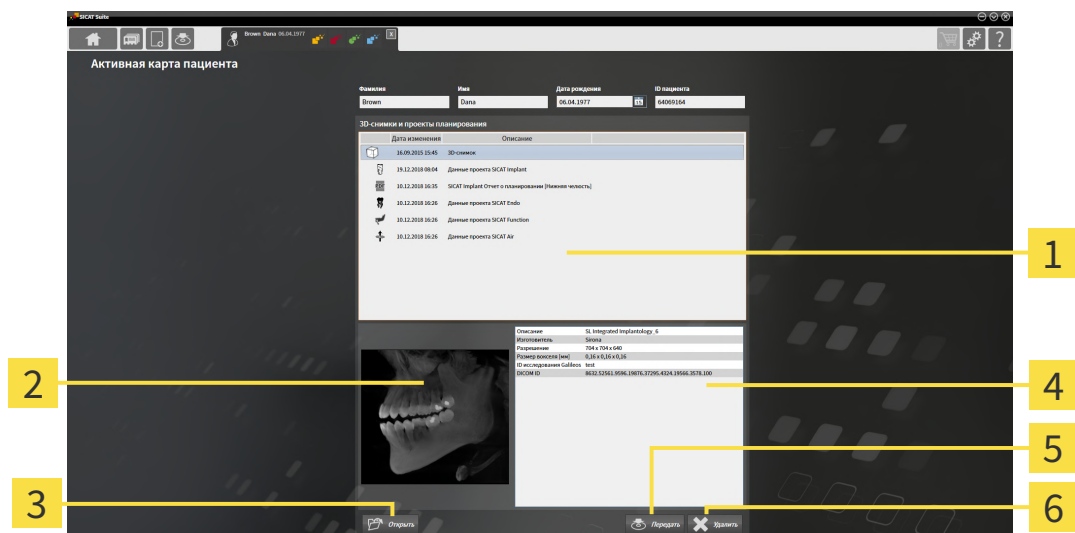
SICAT Suite

Brown Dana 06.04.1977

Активная карта пациента

Фамилия
Brown

Имя
Dana

Дата рождения
06.04.1977

ID пациента
64069164

3D-снимки и проекты планирования

| | Дата изменения | Описание |
|---|---|---|
| | 16.09.2015 15:45 | 3D-снимок |
| | 19.12.2018 08:04 | Данные проекта SICAT Implant |
| | 10.12.2018 16:35 | SICAT Implant Отчет о планировании [Нижняя челюсть] |
| | 10.12.2018 16:26 | Данные проекта SICAT Endo |
| | 10.12.2018 16:26 | Данные проекта SICAT Function |
| | 10.12.2018 16:26 | Данные проекта SICAT Air |

| | |
|---|---|
| Описание | SL Integrated Implantology_6 |
| Изготовитель | Sirona |
| Разрешение | 704 x 704 x 640 |
| Размер вокселя [мм] | 0,16 x 0,16 x 0,16 |
| ID исследования Galileos | test |
| DICOM ID | 8632.52561.9596.19876.37295.4324.19566.3578.100 |

Открыть

Передать

Удалить

1

2

3

4

5

6